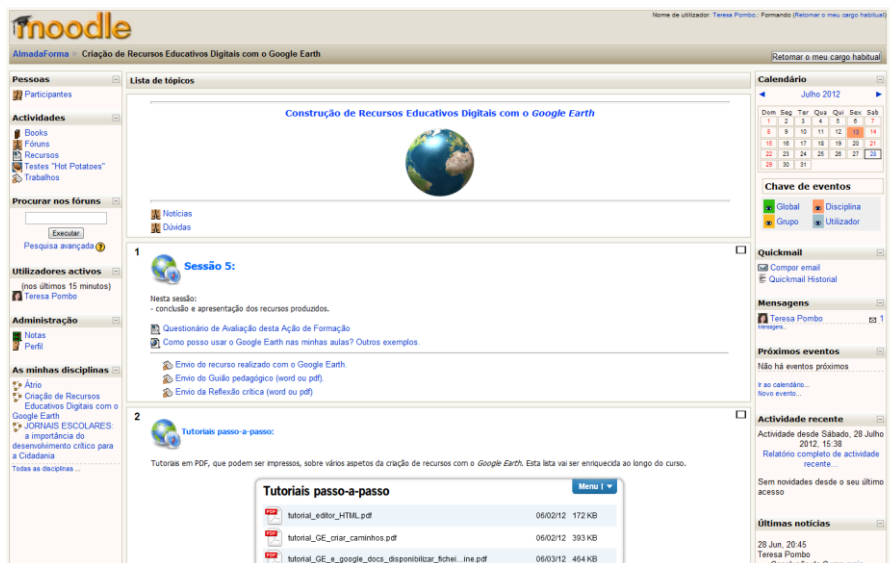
moodle

Nome de utilizador: Teresa Pombo : Formando (Retornar o meu cargo habitual)

AlmadaForma » Criação de Recursos Educativos Digitais com o Google Earth

Retornar o meu cargo habitual

Pessoas
Participantes

Actividades
Books
Fóruns
Recursos
Testes "Hot Potatoes"
Trabalhos

Procurar nos fóruns
Executar
Pesquisa avançada

Utilizadores activos
(nos últimos 15 minutos)
Teresa Pombo

Administração
Notas
Perfil

As minhas disciplinas
Átrio
Criação de Recursos Educativos Digitais com o Google Earth
JORNAIS ESCOLARES: a importância do desenvolvimento crítico para a Cidadania
Todas as disciplinas ...

Lista de tópicos

Construção de Recursos Educativos Digitais com o *Google Earth*

Notícias
Dúvidas

1

Sessão 5:

Nesta sessão:
- conclusão e apresentação dos recursos produzidos.

Questionário de Avaliação desta Ação de Formação
Como posso usar o Google Earth nas minhas aulas? Outros exemplos.

Envio do recurso realizado com o Google Earth.
Envio do Guião pedagógico (word ou pdf).
Envio da Reflexão crítica (word ou pdf)

2

Tutoriais passo-a-passo:

Tutoriais em PDF, que podem ser impressos, sobre vários aspetos da criação de recursos com o *Google Earth*. Esta lista vai ser enriquecida ao longo do curso.

Tutoriais passo-a-passo
Menu

| | | |
|---|---|---|
| tutorial_editor_HTML.pdf | 06/02/12 | 172 KB |
| tutorial_GE_criar_caminhos.pdf | 06/02/12 | 393 KB |
| tutorial_GE_e_google_docs_disponibilizar_fichei...ine.pdf | 06/03/12 | 464 KB |

Calendário
Julho 2012

| Dom | Seg | Ter | Qua | Qui | Sex | Sab |
|---|---|---|---|---|---|---|
| 1 | 2 | 3 | 4 | 5 | 6 | 7 |
| 8 | 9 | 10 | 11 | 12 | 13 | 14 |
| 15 | 16 | 17 | 18 | 19 | 20 | 21 |
| 22 | 23 | 24 | 25 | 26 | 27 | 28 |
| 29 | 30 | 31 | | | | |

Chave de eventos
Global
Disciplina
Grupo
Utilizador

Quickmail
Compor email
Quickmail Historial

Mensagens
Teresa Pombo 1
Mensagens...

Próximos eventos
Não há eventos próximos
Ir ao calendário...
Novo evento...

Actividade recente
Actividade desde Sábado, 28 Julho 2012, 15:38
Relatório completo de actividade recente...
Sem novidades desde o seu último acesso

Últimas notícias
28 Jun, 20:45
Teresa Pombo
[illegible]